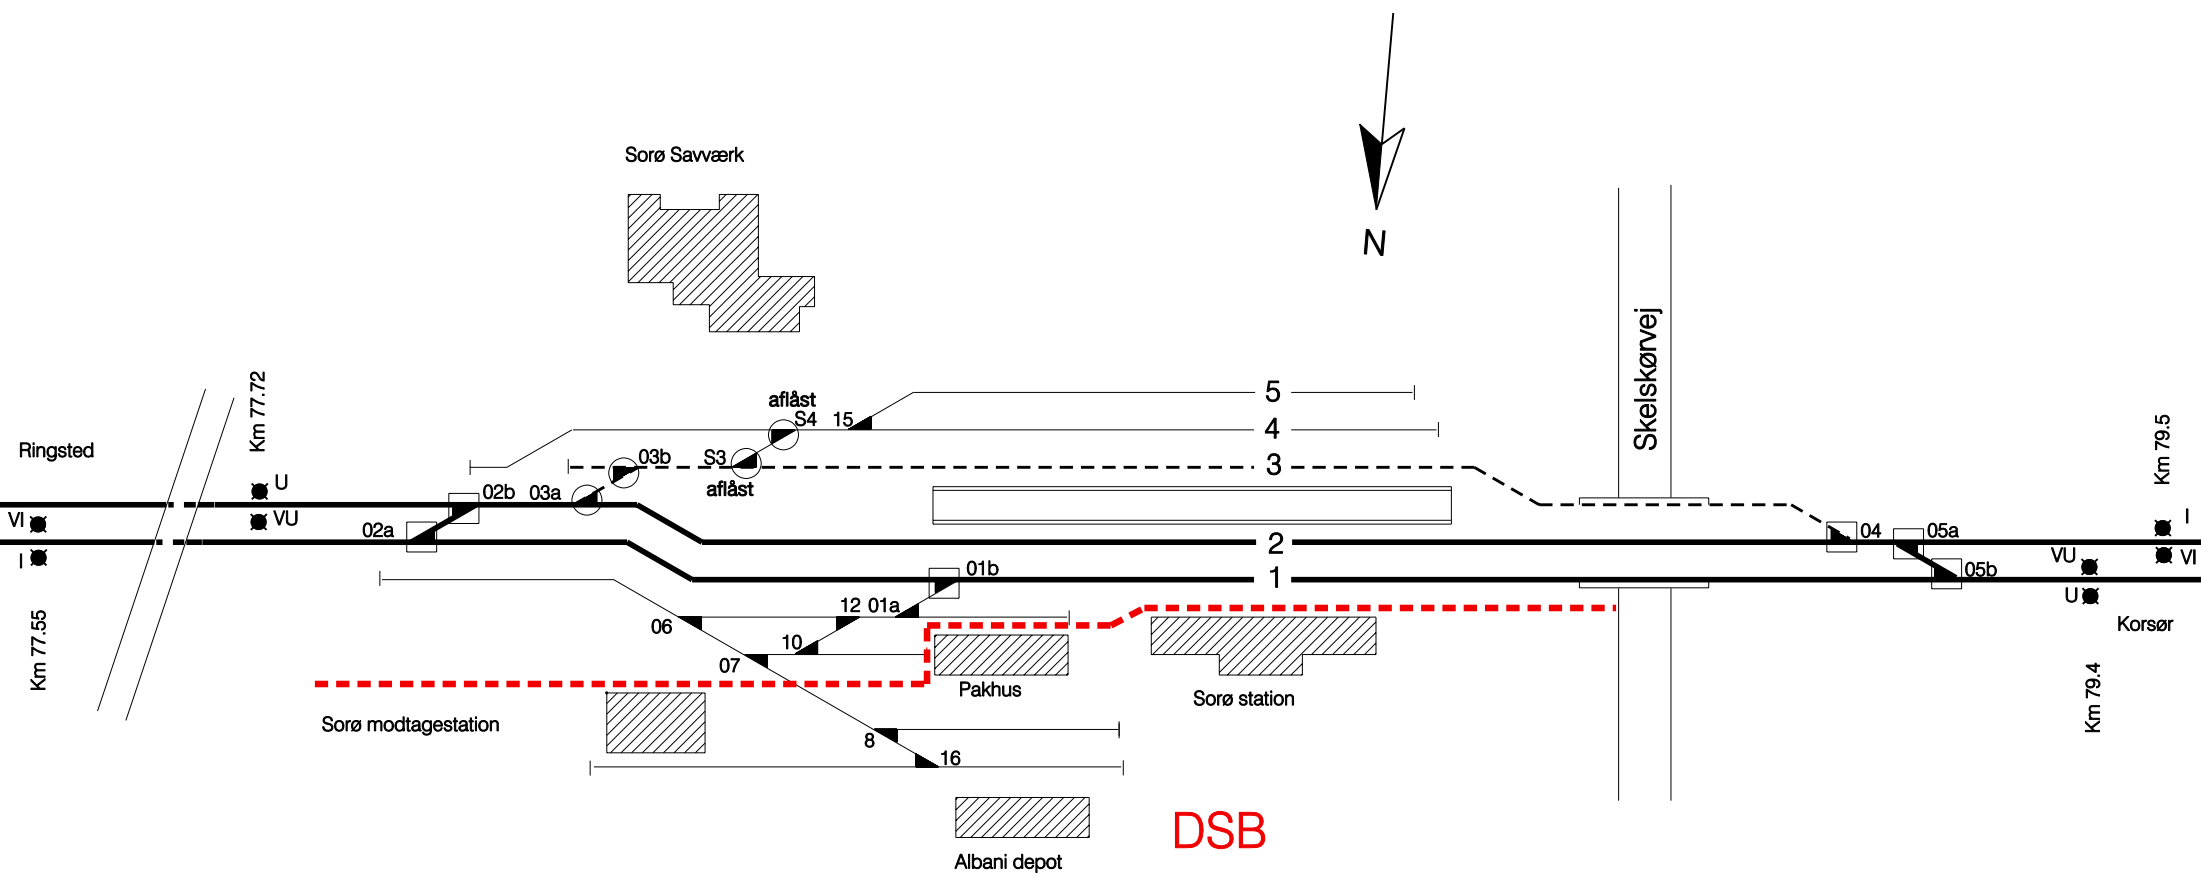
N

Sorø Savværk

Skelskørvej

5
4
3
2
1

aflåst
S4
15
03b
S3
aflåst
02b
03a
02a
01b
12 01a
06
10
07
8
16

Ringsted
Km 77.72
U
VU
VI
I
Km 77.55

Km 79.5
I
VI
04
05a
05b
VU
U
Korsør
Km 79.4

Pakhus
Sorø station
Sorø modtagestation
Albani depot

DSB